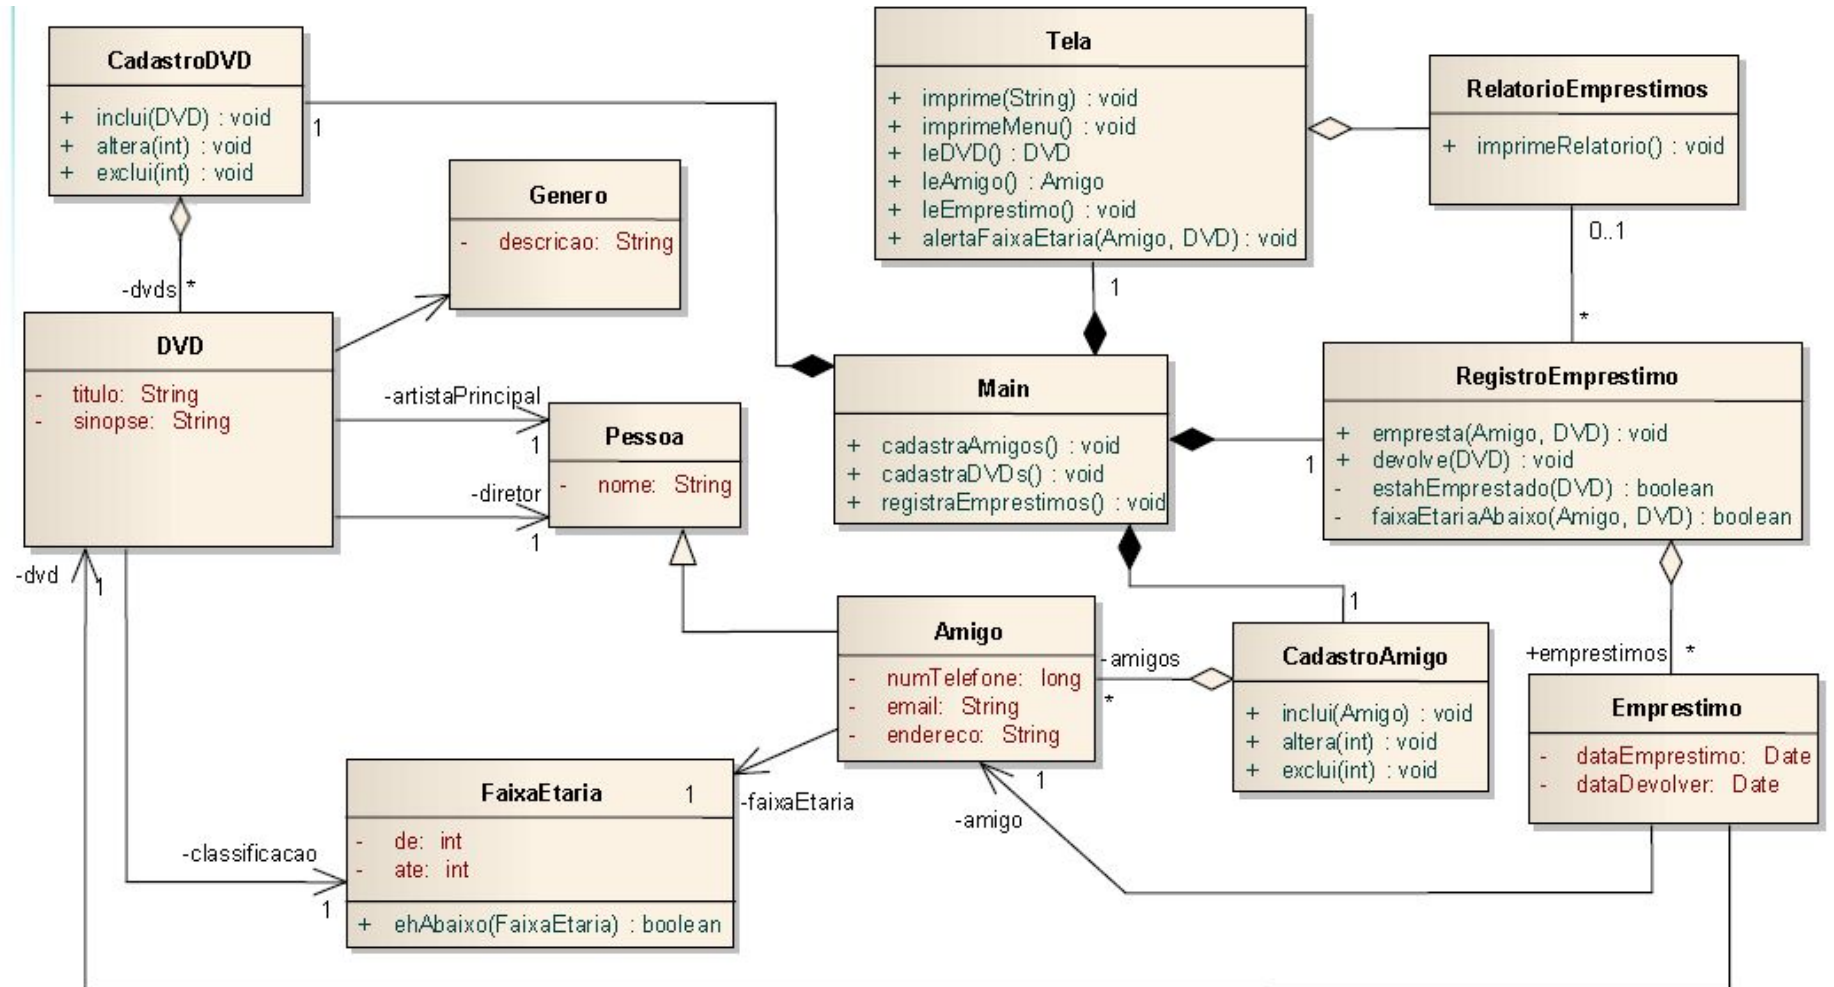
CadastroDVD

+ inclui(DVD) : void
+ altera(int) : void
+ exclui(int) : void

1

Tela

+ imprime(String) : void
+ imprimeMenu() : void
+ leDVD() : DVD
+ leAmigo() : Amigo
+ leEmprestimo() : void
+ alertaFaixaEtaria(Amigo, DVD) : void

RelatorioEmprestimos

+ imprimeRelatorio() : void

0..1

Genero

- descricao: String

-dvds *

1

*

DVD

- titulo: String
- sinopse: String

-artistaPrincipal

1

Pessoa

- nome: String

-diretor

1

Main

+ cadastraAmigos() : void
+ cadastraDVDs() : void
+ registraEmprestimos() : void

RegistroEmprestimo

+ empresta(Amigo, DVD) : void
+ devolve(DVD) : void
- estahEmprestado(DVD) : boolean
- faixaEtariaAbaixo(Amigo, DVD) : boolean

1

-dvd

1

1

Amigo

- numTelefone: long
- email: String
- endereco: String

-amigos

*

CadastroAmigo

+ inclui(Amigo) : void
+ altera(int) : void
+ exclui(int) : void

+emprestimos *

Emprestimo

- dataEmprestimo: Date
- dataDevolver: Date

FaixaEtaria

1

-faixaEtaria

- de: int
- ate: int

+ ehAbaixo(FaixaEtaria) : boolean

-classificacao

1

1

-amigo